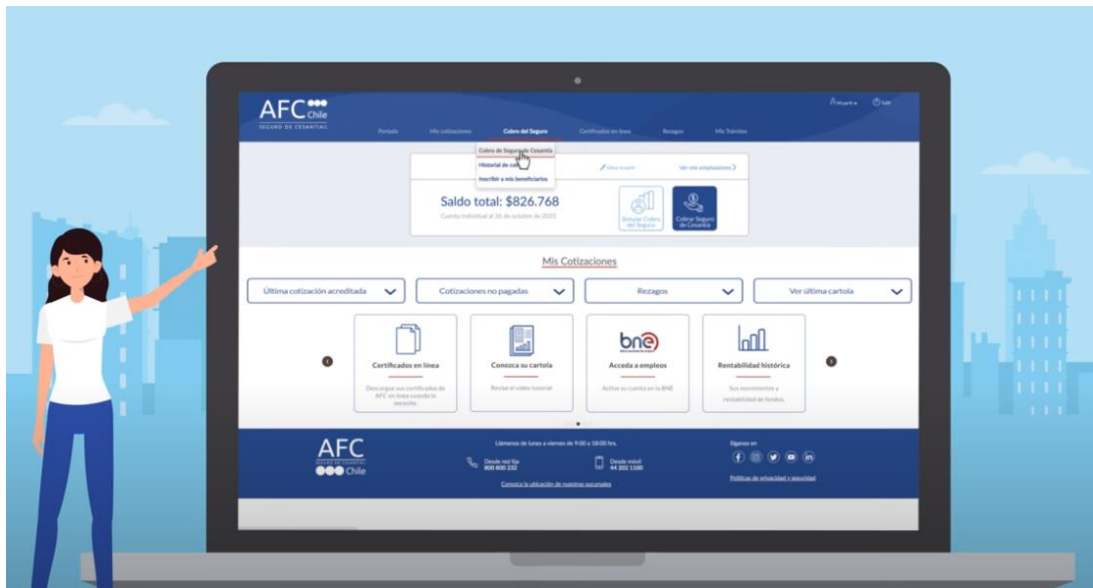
AFC Chile
SEGURO DE CESANTÍA

Portada Mis cotizaciones Cobro del Seguro Certificados en línea Rezagos Mis Trámites

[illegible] Salir

Cobro de Seguro de Cesantía
Historial de cobros
Inscribir a mis beneficiarios

Editar mi perfil Ver mis empleadores

Saldo total: $826.768
Cuenta Individual al 26 de octubre de 2023

Simular Cobro del Seguro
Cobrar Seguro de Cesantía

Mis Cotizaciones

Última cotización acreditada
Cotizaciones no pagadas
Rezagos
Ver última cartola

Certificados en línea
Descargue sus certificados de AFC en línea cuando lo necesite.

Conozca su cartola
Revise el video tutorial

bne
Acceda a empleos
Active su cuenta en la BNE

Rentabilidad histórica
Sus movimientos y rentabilidad de fondos.

AFC
SEGURO DE CESANTÍA
Chile

Llámenos de lunes a viernes de 9:00 a 18:00 hrs.
Desde red fija 800 800 232
Desde móvil 44 202 1500
Conozca la ubicación de nuestras sucursales

Síganos en
Políticas de privacidad y seguridad